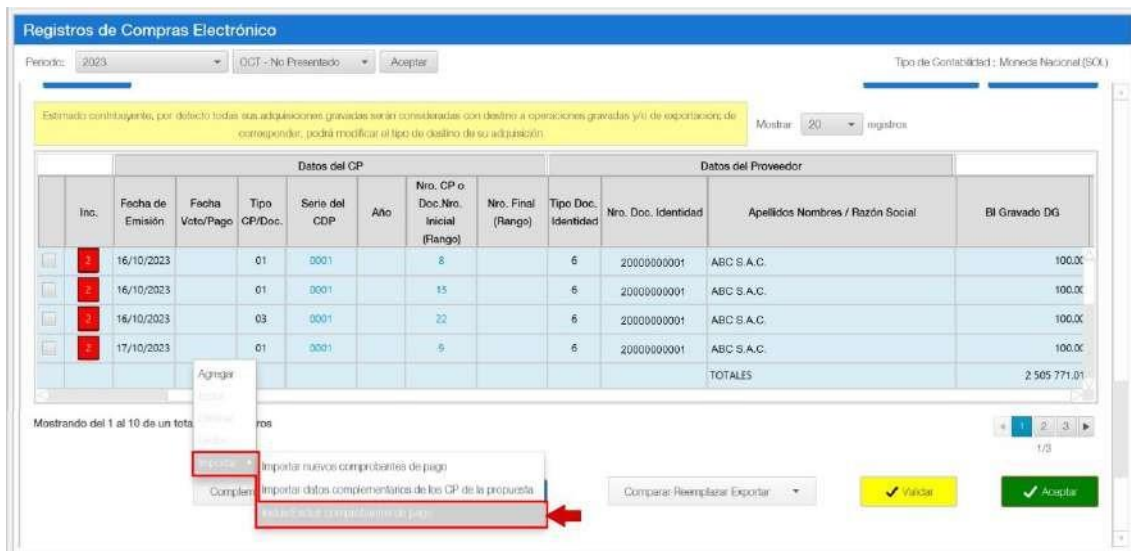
Registros de Compras Electrónico

Periodo: 2023 OCT - No Presentado Aceptar

Tipo de Contabilidad : Moneda Nacional (SOL)

Estimado contribuyente, por defecto todas sus adquisiciones gravadas serán consideradas con destino a operaciones gravadas y/o de exportación; de corresponder, podrá modificar el tipo de destino de su adquisición.

Mostrar 20 registros

| | Inc. | Fecha de Emisión | Fecha Vcto/Pago | Tipo CP/Doc. | Serie del CDP | Año | Nro. CP o Doc.Nro. Inicial (Rango) | Nro. Final (Rango) | Tipo Doc. Identidad | Nro. Doc. Identidad | Apellidos Nombres / Razón Social | BI Gravado DG |
|---|---|---|---|---|---|---|---|---|---|---|---|---|
| | 2 | 16/10/2023 | | 01 | 0001 | | 8 | | 6 | 20000000001 | ABC S.A.C. | 100.0 |
| | 2 | 16/10/2023 | | 01 | 0001 | | 15 | | 6 | 20000000001 | ABC S.A.C. | 100.0 |
| | 2 | 16/10/2023 | | 03 | 0001 | | 22 | | 6 | 20000000001 | ABC S.A.C. | 100.0 |
| | 2 | 17/10/2023 | | 01 | 0001 | | 9 | | 6 | 20000000001 | ABC S.A.C. | 100.0 |
| | | | | | | | | | | | TOTALES | 2 505 771.01 |

Agregar
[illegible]
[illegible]
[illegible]
Importar

Mostrando del 1 al 10 de un tota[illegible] ros

Complem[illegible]

Importar nuevos comprobantes de pago
Importar datos complementarios de los CP de la propuesta
Incluir/Excluir comprobantes de pago

Comparar Reemplazar Exportar

Validar

Aceptar

1 2 3
1/3